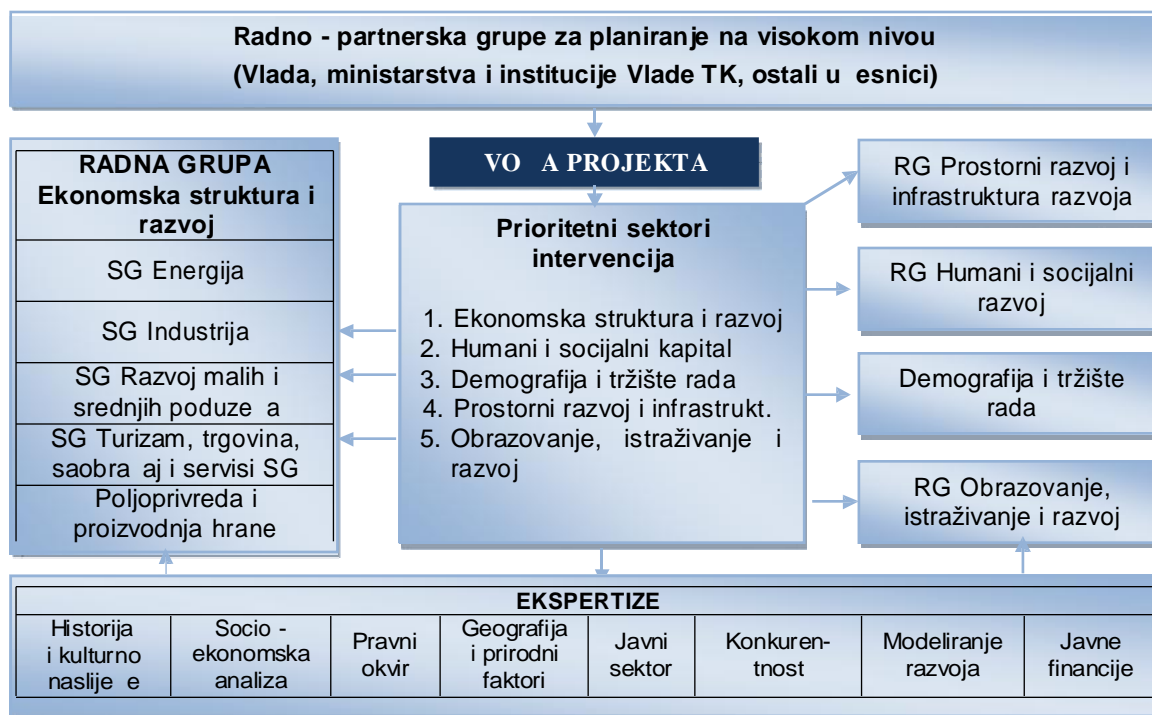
Radno - partnerska grupe za planiranje na visokom nivou
(Vlada, ministarstva i institucije Vlade TK, ostali u esnici)

VO A PROJEKTA

RADNA GRUPA
Ekonomska struktura i razvoj

SG Energija

SG Industrija

SG Razvoj malih i srednjih poduze a

SG Turizam, trgovina, saobra aj i servisi SG

Poljoprivreda i proizvodnja hrane

Prioritetni sektori intervencija

1. Ekonomska struktura i razvoj
2. Humani i socijalni kapital
3. Demografija i tržište rada
4. Prostorni razvoj i infrastrukt.
5. Obrazovanje, istraživanje i razvoj

RG Prostorni razvoj i infrastruktura razvoja

RG Humani i socijalni razvoj

Demografija i tržište rada

RG Obrazovanje, istraživanje i razvoj

EKSPERTIZE

| Historija i kulturno naslije e | Socio - ekonomska analiza | Pravni okvir | Geografija i prirodni faktori | Javni sektor | Konkurentnost | Modeliranje razvoja | Javne financije |
|---|---|---|---|---|---|---|---|